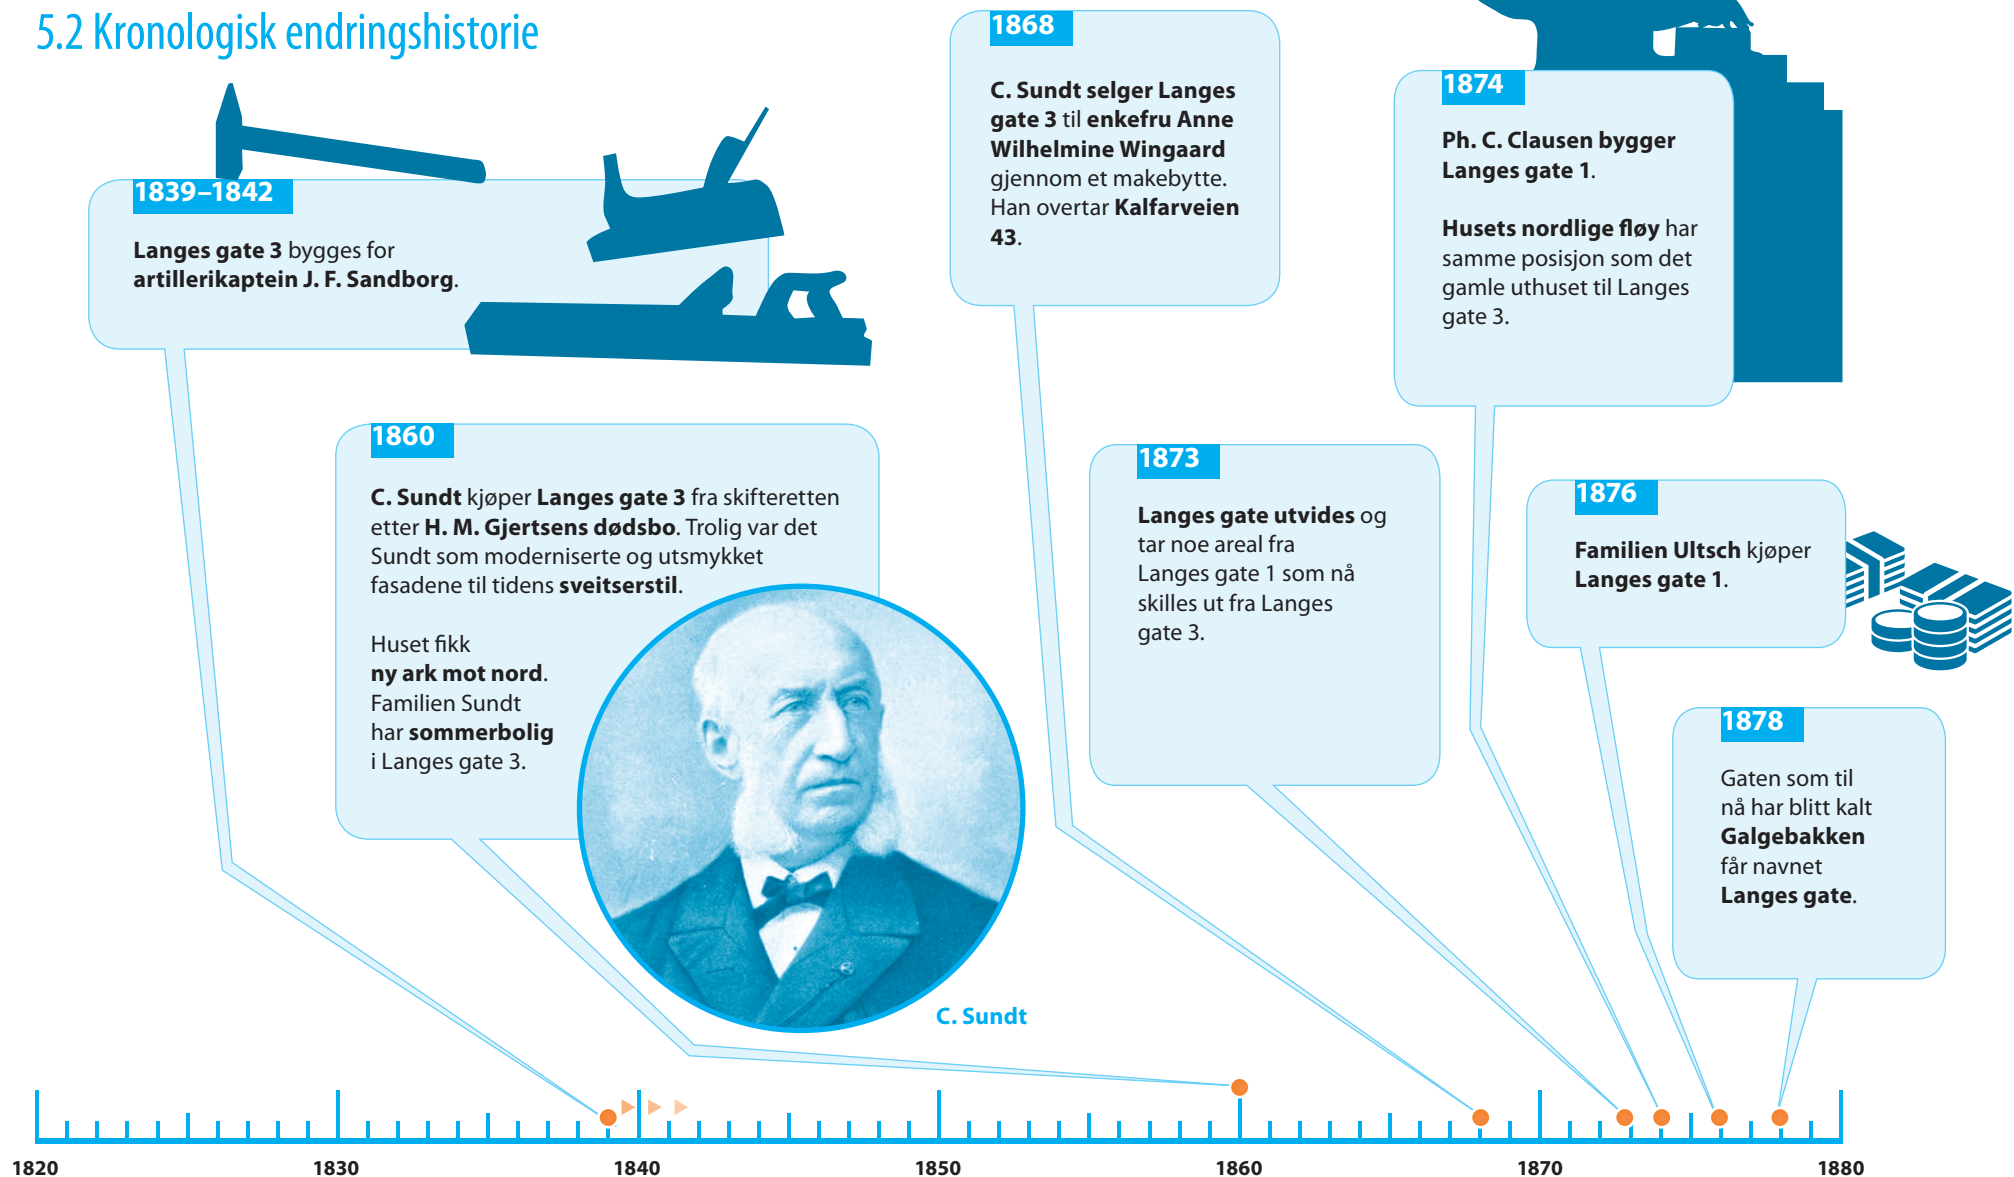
5.2 Kronologisk endringshistorie

1839–1842

Langes gate 3 bygges for artillerikaptein J. F. Sandborg.

1860

C. Sundt kjøper Langes gate 3 fra skifteretten etter H. M. Gjertsens dødsbo. Trolig var det Sundt som moderniserte og utsmykket fasadene til tidens sveitserstil.

Huset fikk ny ark mot nord. Familien Sundt har sommerbolig i Langes gate 3.

C. Sundt

1868

C. Sundt selger Langes gate 3 til enkefru Anne Wilhelmine Wingaard gjennom et makebytte. Han overtar Kalfarveien 43.

1873

Langes gate utvides og tar noe areal fra Langes gate 1 som nå skilles ut fra Langes gate 3.

1874

Ph. C. Clausen bygger Langes gate 1.

Husets nordlige fløy har samme posisjon som det gamle uthuset til Langes gate 3.

1876

Familien Ultsch kjøper Langes gate 1.

1878

Gaten som til nå har blitt kalt Galgebakken får navnet Langes gate.

1820 1830 1840 1850 1860 1870 1880